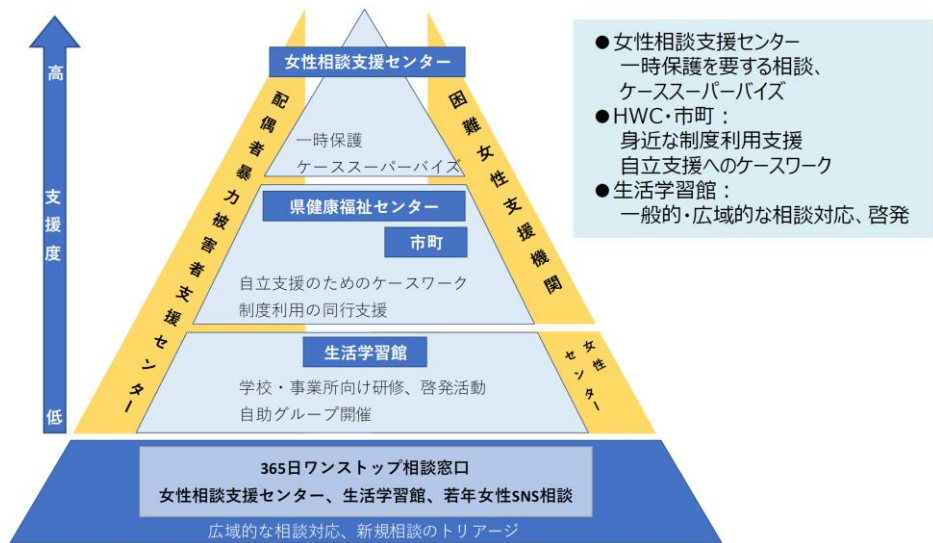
高

支援度

低

女性相談支援センター

一時保護
ケーススーパーバイズ

配偶者暴力被害者支援センター

困難女性支援機関

県健康福祉センター

市町

自立支援のためのケースワーク
制度利用の同行支援

生活学習館

学校・事業所向け研修、啓発活動
自助グループ開催

女性センター

365日ワンストップ相談窓口
女性相談支援センター、生活学習館、若年女性SNS相談

広域的な相談対応、新規相談のトリアージ

●女性相談支援センター
一時保護を要する相談、
ケーススーパーバイズ
●HWC・市町：
身近な制度利用支援
自立支援へのケースワーク
●生活学習館：
一般的・広域的な相談対応、啓発